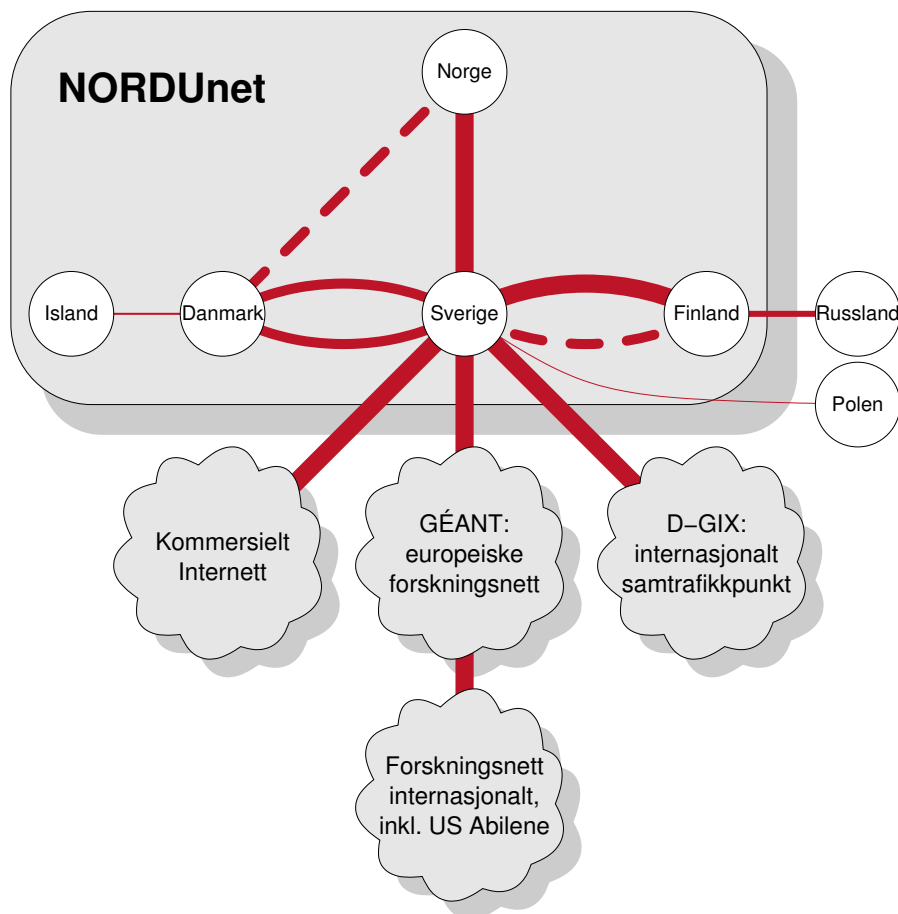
NORDUnet

Norge

Island

Danmark

Sverige

Finland

Russland

Polen

Kommersielt Internett

GÉANT: europeiske forskningsnett

D−GIX: internasjonalt samtrafikkpunkt

Forskningsnett internasjonalt, inkl. US Abilene